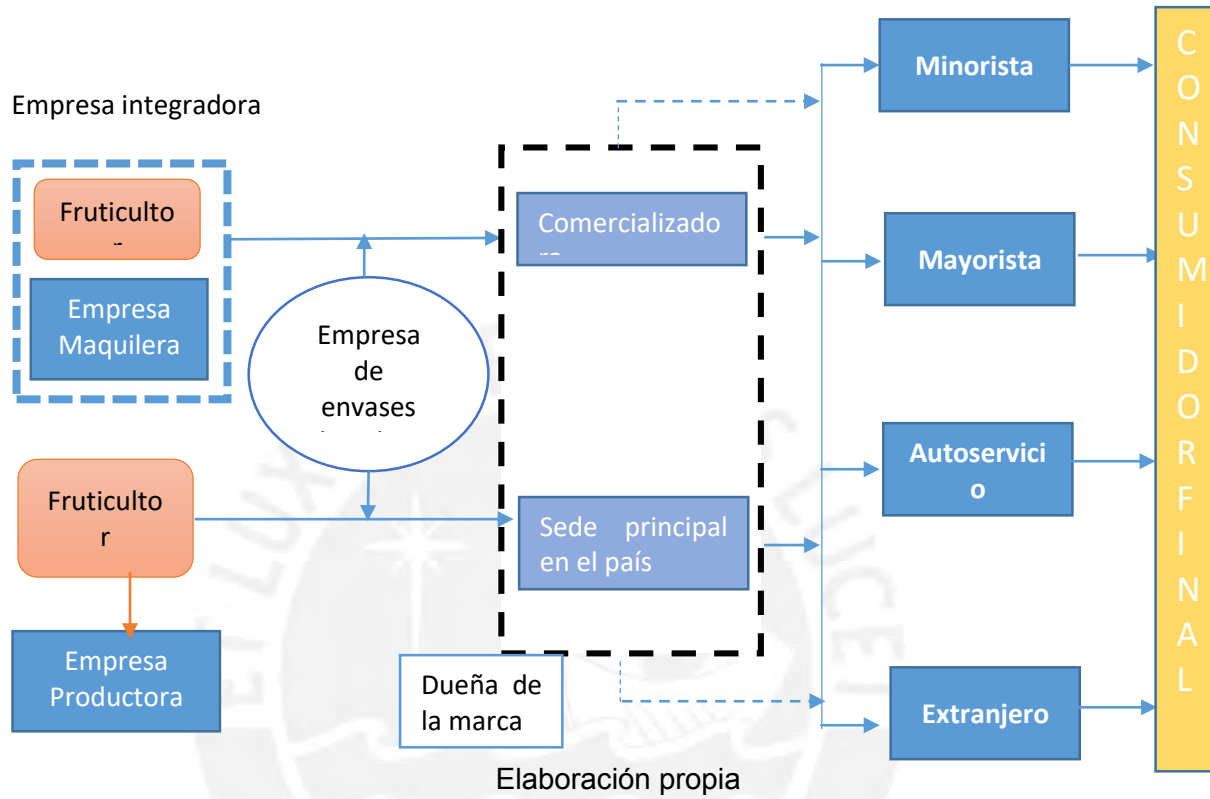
Empresa integradora

Fruticulto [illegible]

Empresa Maquilera

Empresa de envases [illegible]

Fruticulto r

Empresa Productora

Comercializado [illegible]

Sede principal en el país

Dueña de la marca

Minorista

Mayorista

Autoservici o

Extranjero

C O N S U M I D O R F I N A L

Elaboración propia